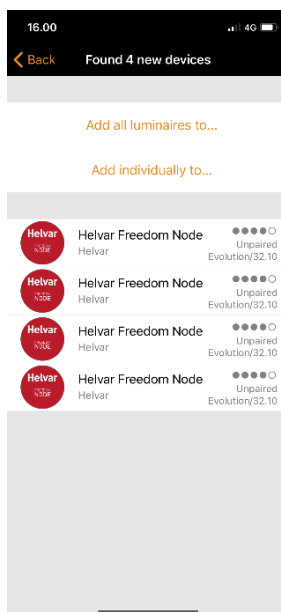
16.00 4G

Back Found 4 new devices

Add all luminaires to...

Add individually to...

Helvar FREEDOM NODE Helvar Freedom Node Helvar Unpaired Evolution/32.10

Helvar FREEDOM NODE Helvar Freedom Node Helvar Unpaired Evolution/32.10

Helvar FREEDOM NODE Helvar Freedom Node Helvar Unpaired Evolution/32.10

Helvar FREEDOM NODE Helvar Freedom Node Helvar Unpaired Evolution/32.10